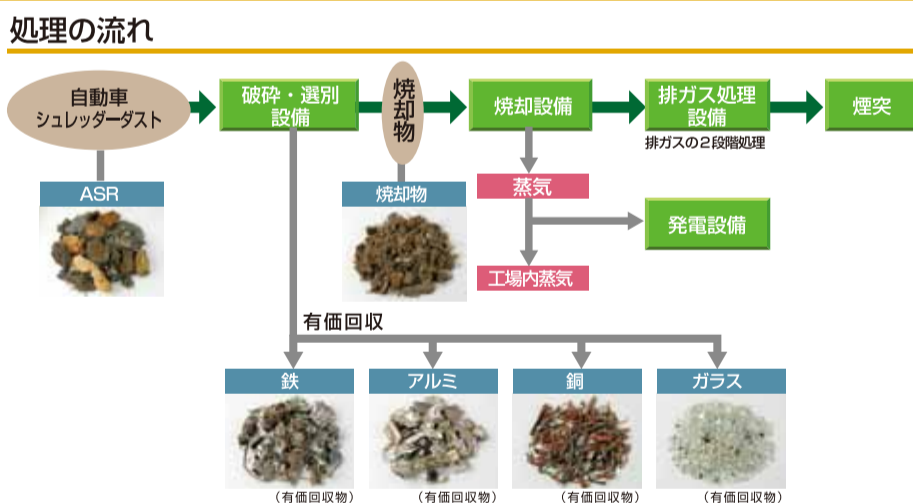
処理の流れ

自動車
シュレッダーダスト

ASR

破砕・選別
設備

焼却物

焼却物

焼却設備

蒸気

工場内蒸気

排ガス処理
設備

排ガスの２段階処理

煙突

発電設備

有価回収

鉄

アルミ

銅

ガラス

（有価回収物）

（有価回収物）

（有価回収物）

（有価回収物）